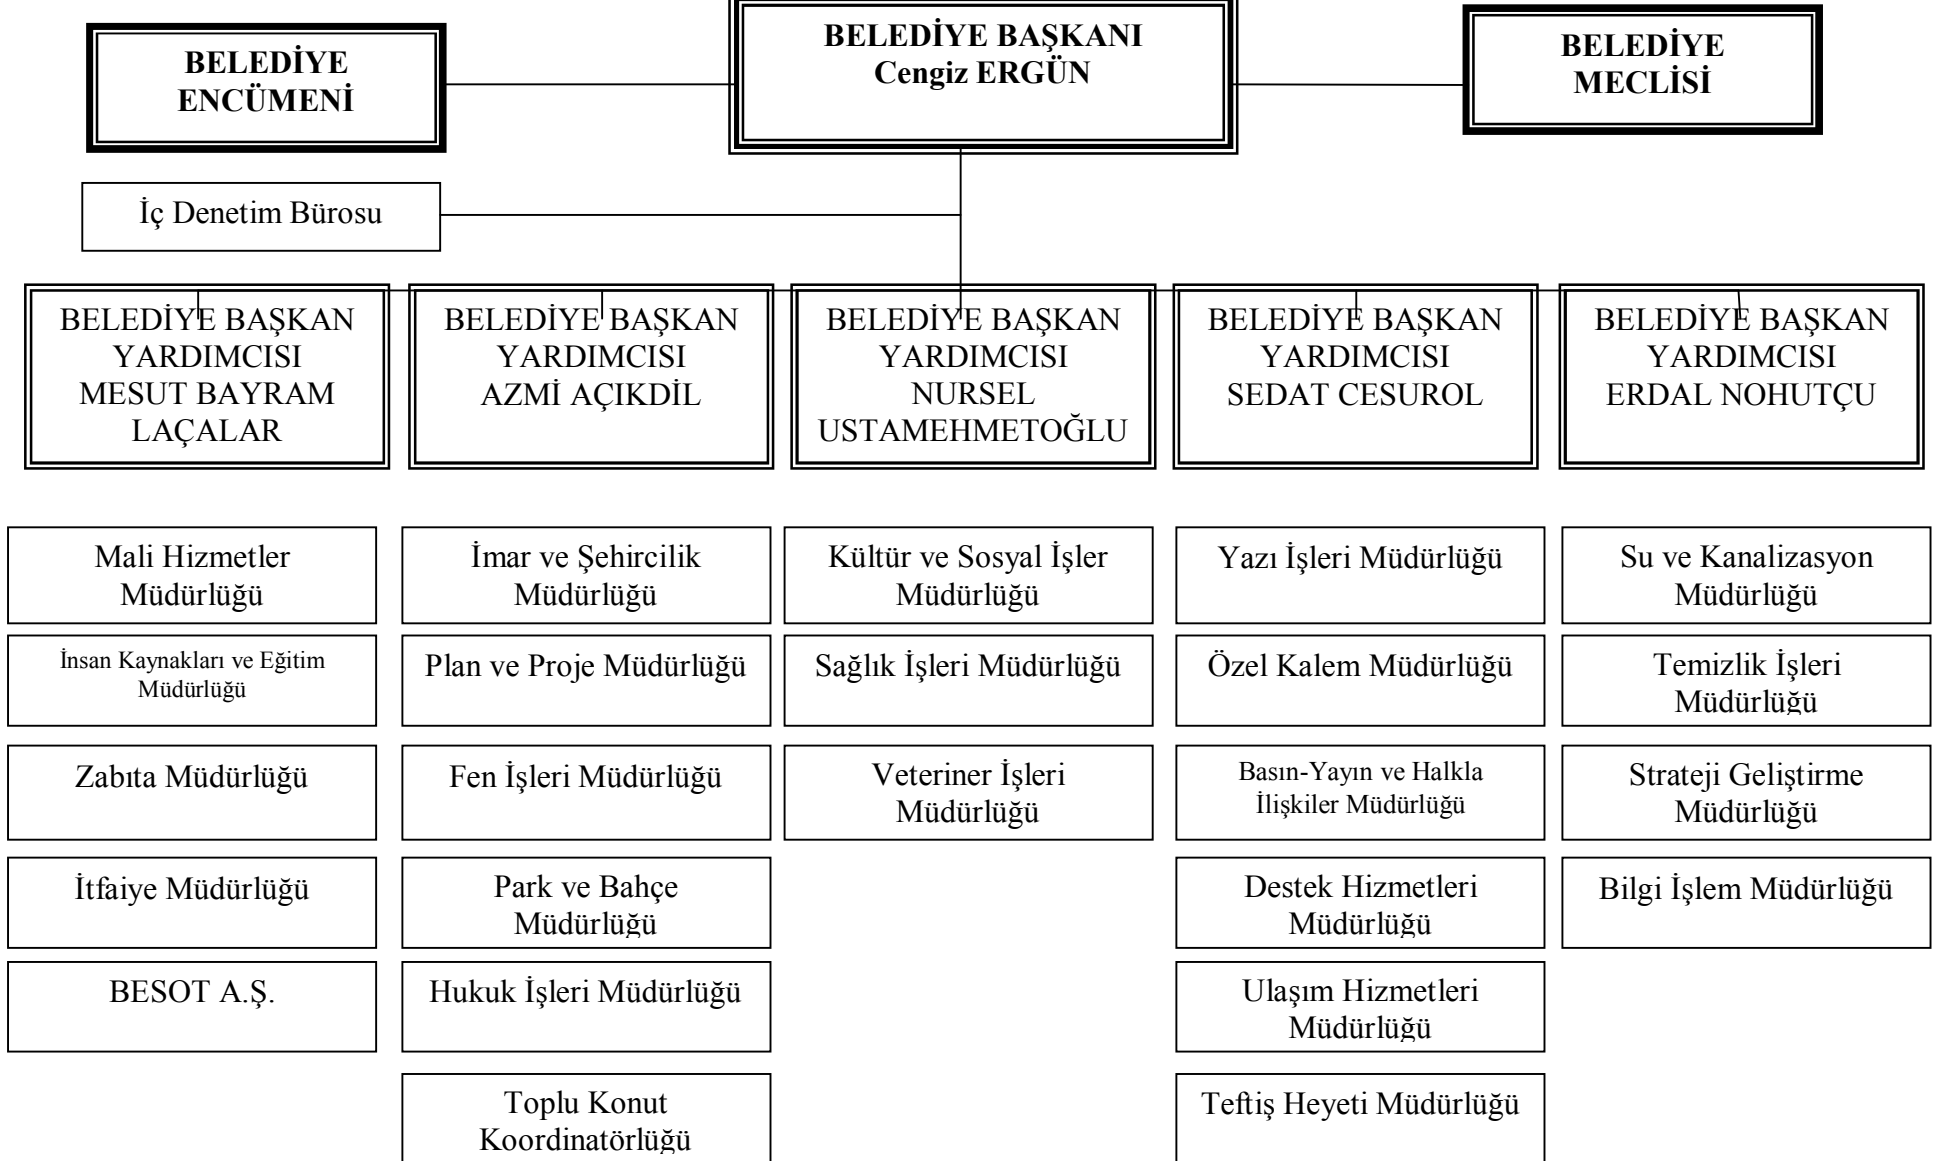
BELEDİYE ENCÜMENİ

BELEDİYE BAŞKANI
Cengiz ERGÜN

BELEDİYE MECLİSİ

İç Denetim Bürosu

BELEDİYE BAŞKAN YARDIMCISI MESUT BAYRAM LAÇALAR

BELEDİYE BAŞKAN YARDIMCISI AZMİ AÇIKDİL

BELEDİYE BAŞKAN YARDIMCISI NURSEL USTAMEHMETOĞLU

BELEDİYE BAŞKAN YARDIMCISI SEDAT CESUROL

BELEDİYE BAŞKAN YARDIMCISI ERDAL NOHUTÇU

Mali Hizmetler Müdürlüğü

İnsan Kaynakları ve Eğitim Müdürlüğü

Zabıta Müdürlüğü

İtfaiye Müdürlüğü

BESOT A.Ş.

İmar ve Şehircilik Müdürlüğü

Plan ve Proje Müdürlüğü

Fen İşleri Müdürlüğü

Park ve Bahçe Müdürlüğü

Hukuk İşleri Müdürlüğü

Toplu Konut Koordinatörlüğü

Kültür ve Sosyal İşler Müdürlüğü

Sağlık İşleri Müdürlüğü

Veteriner İşleri Müdürlüğü

Yazı İşleri Müdürlüğü

Özel Kalem Müdürlüğü

Basın-Yayın ve Halkla İlişkiler Müdürlüğü

Destek Hizmetleri Müdürlüğü

Ulaşım Hizmetleri Müdürlüğü

Teftiş Heyeti Müdürlüğü

Su ve Kanalizasyon Müdürlüğü

Temizlik İşleri Müdürlüğü

Strateji Geliştirme Müdürlüğü

Bilgi İşlem Müdürlüğü